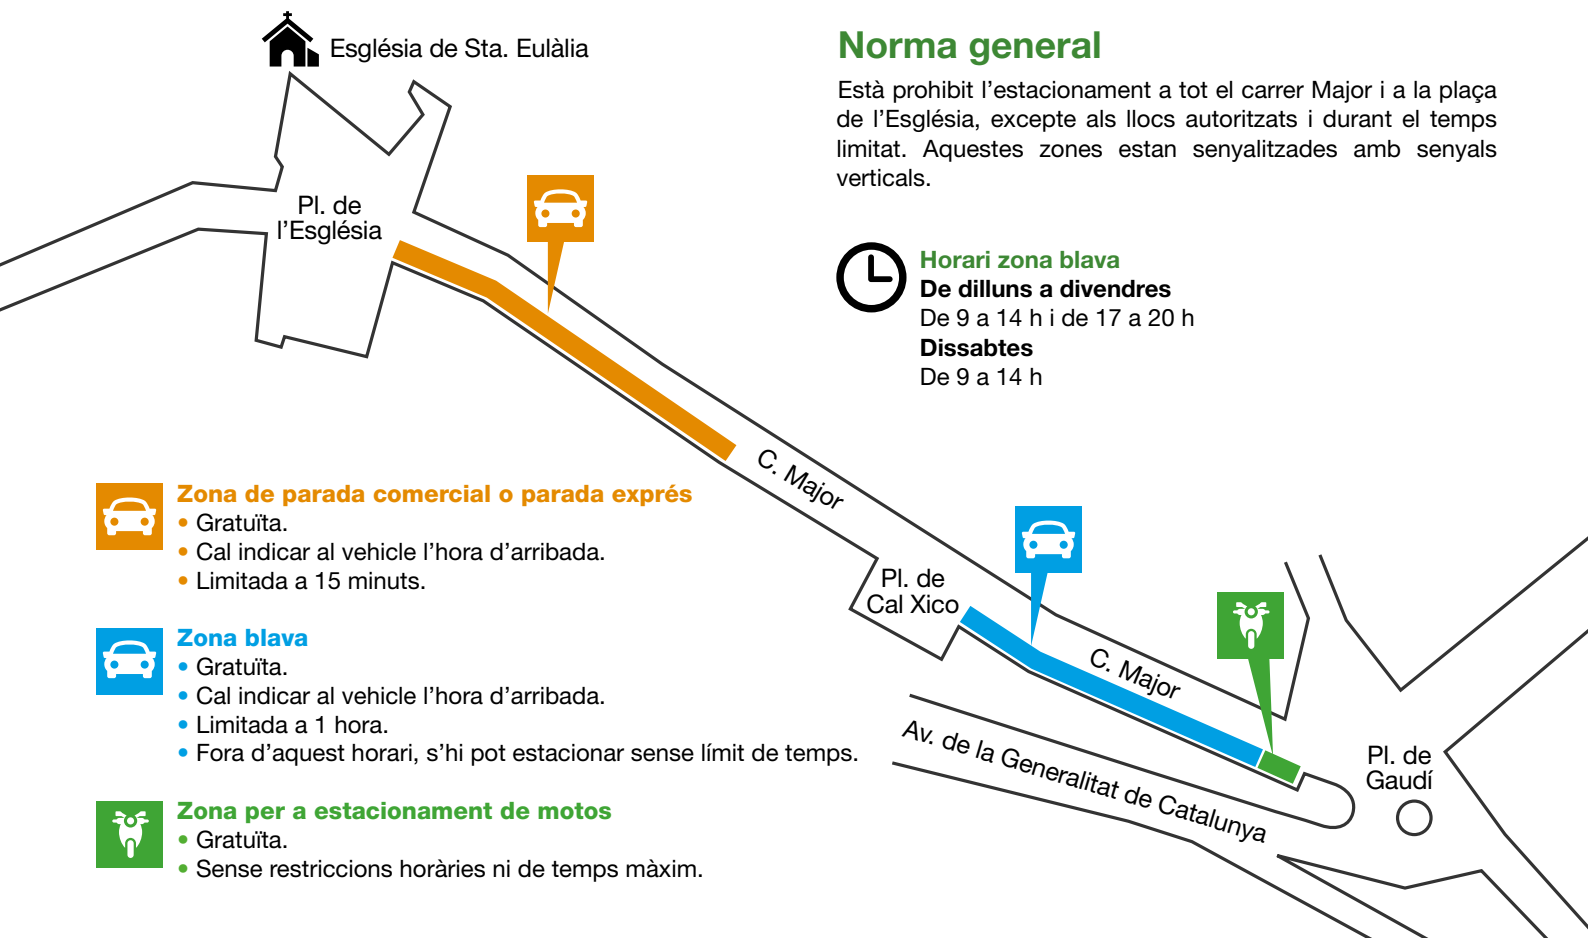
Església de Sta. Eulàlia

Pl. de l'Església

C. Major

Pl. de Cal Xico

C. Major

Av. de la Generalitat de Catalunya

Pl. de Gaudí

Norma general

Està prohibit l'estacionament a tot el carrer Major i a la plaça de l'Església, excepte als llocs autoritzats i durant el temps limitat. Aquestes zones estan senyalitzades amb senyals verticals.

Horari zona blava
De dilluns a divendres
De 9 a 14 h i de 17 a 20 h
Dissabtes
De 9 a 14 h

Zona de parada comercial o parada exprés
• Gratuïta.
• Cal indicar al vehicle l'hora d'arribada.
• Limitada a 15 minuts.

Zona blava
• Gratuïta.
• Cal indicar al vehicle l'hora d'arribada.
• Limitada a 1 hora.
• Fora d'aquest horari, s'hi pot estacionar sense límit de temps.

Zona per a estacionament de motos
• Gratuïta.
• Sense restriccions horàries ni de temps màxim.